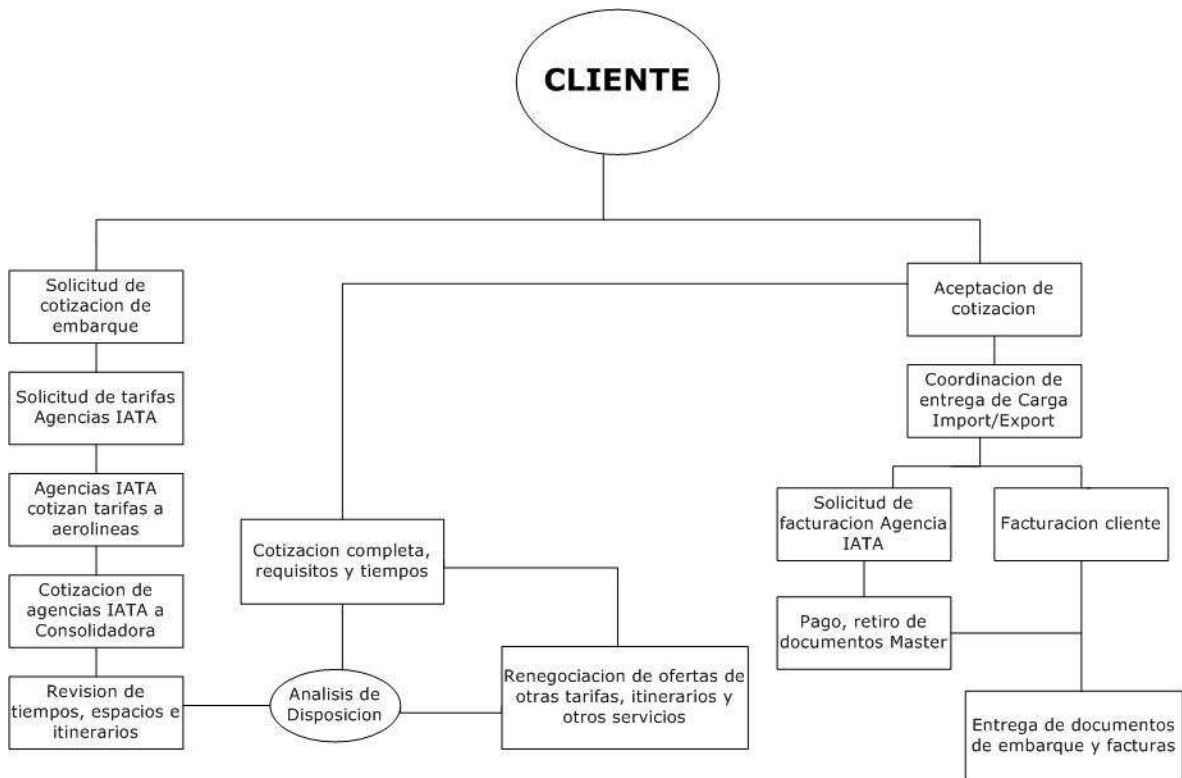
CLIENTE

Solicitud de cotizacion de embarque

Solicitud de tarifas Agencias IATA

Agencias IATA cotizan tarifas a aerolineas

Cotizacion de agencias IATA a Consolidadora

Revision de tiempos, espacios e itinerarios

Analisis de Disposicion

Cotizacion completa, requisitos y tiempos

Renegociacion de ofertas de otras tarifas, itinerarios y otros servicios

Aceptacion de cotizacion

Coordinacion de entrega de Carga Import/Export

Solicitud de facturacion Agencia IATA

Facturacion cliente

Pago, retiro de documentos Master

Entrega de documentos de embarque y facturas